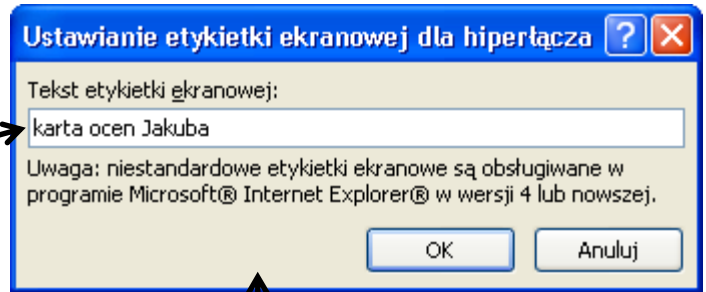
Ustawianie etykietki ekranowej dla hiperłącza ? X

Tekst etykietki ekranowej:

karta ocen Jakuba

Uwaga: niestandardowe etykietki ekranowe są obsługiwane w programie Microsoft® Internet Explorer® w wersji 4 lub nowszej.

OK Anuluj